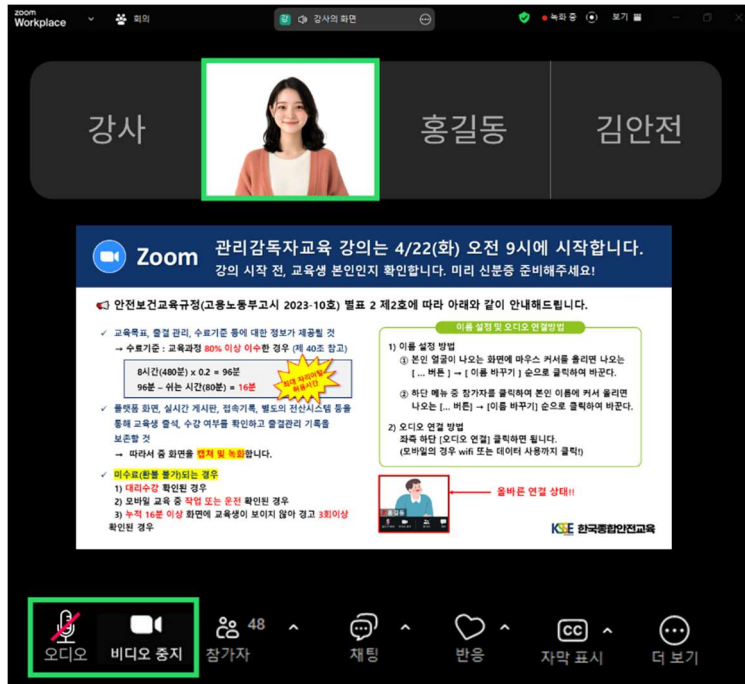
zoom Workplace 회의 강 강사의 화면 녹화 중 보기

강사 홍길동 김안전

Zoom 관리감독자교육 강의는 4/22(화) 오전 9시에 시작합니다.
강의 시작 전, 교육생 본인인지 확인합니다. 미리 신분증 준비해주세요!

안전보건교육규정(고용노동부고시 2023-10호) 별표 2 제2호에 따라 아래와 같이 안내해드립니다.

✓ 교육목표, 출결 관리, 수료기준 등에 대한 정보가 제공될 것
→ 수료기준 : 교육과정 80% 이상 이수한 경우 (제 40조 참고)

8시간(480분) x 0.2 = 96분
96분 – 쉬는 시간(80분) = 16분

최대 자리이탈 허용시간

✓ 플랫폼 화면, 실시간 게시판, 접속기록, 별도의 전산시스템 등을 통해 교육생 출석, 수강 여부를 확인하고 출결관리 기록을 보존할 것
→ 따라서 줌 화면을 캡쳐 및 녹화합니다.

✓ 미수료(환불 불가)되는 경우
1) 대리수강 확인된 경우
2) 모바일 교육 중 작업 또는 운전 확인된 경우
3) 누적 16분 이상 화면에 교육생이 보이지 않아 경고 3회이상 확인된 경우

이름 설정 및 오디오 연결방법
1) 이름 설정 방법
① 본인 얼굴이 나오는 화면에 마우스 커서를 올리면 나오는 [ ... 버튼 ] → [ 이름 바꾸기 ] 순으로 클릭하여 바꾼다.
② 하단 메뉴 중 참가자를 클릭하여 본인 이름에 커서 올리면 나오는 [... 버튼] → [이름 바꾸기] 순으로 클릭하여 바꾼다.
2) 오디오 연결 방법
좌측 하단 [오디오 연결] 클릭하면 됩니다.
(모바일의 경우 wifi 또는 데이터 사용까지 클릭!)

홍길동

올바른 연결 상태!!

KSEE 한국통합안전교육

오디오 비디오 중지 참가자 48 채팅 반응 자막 표시 더 보기